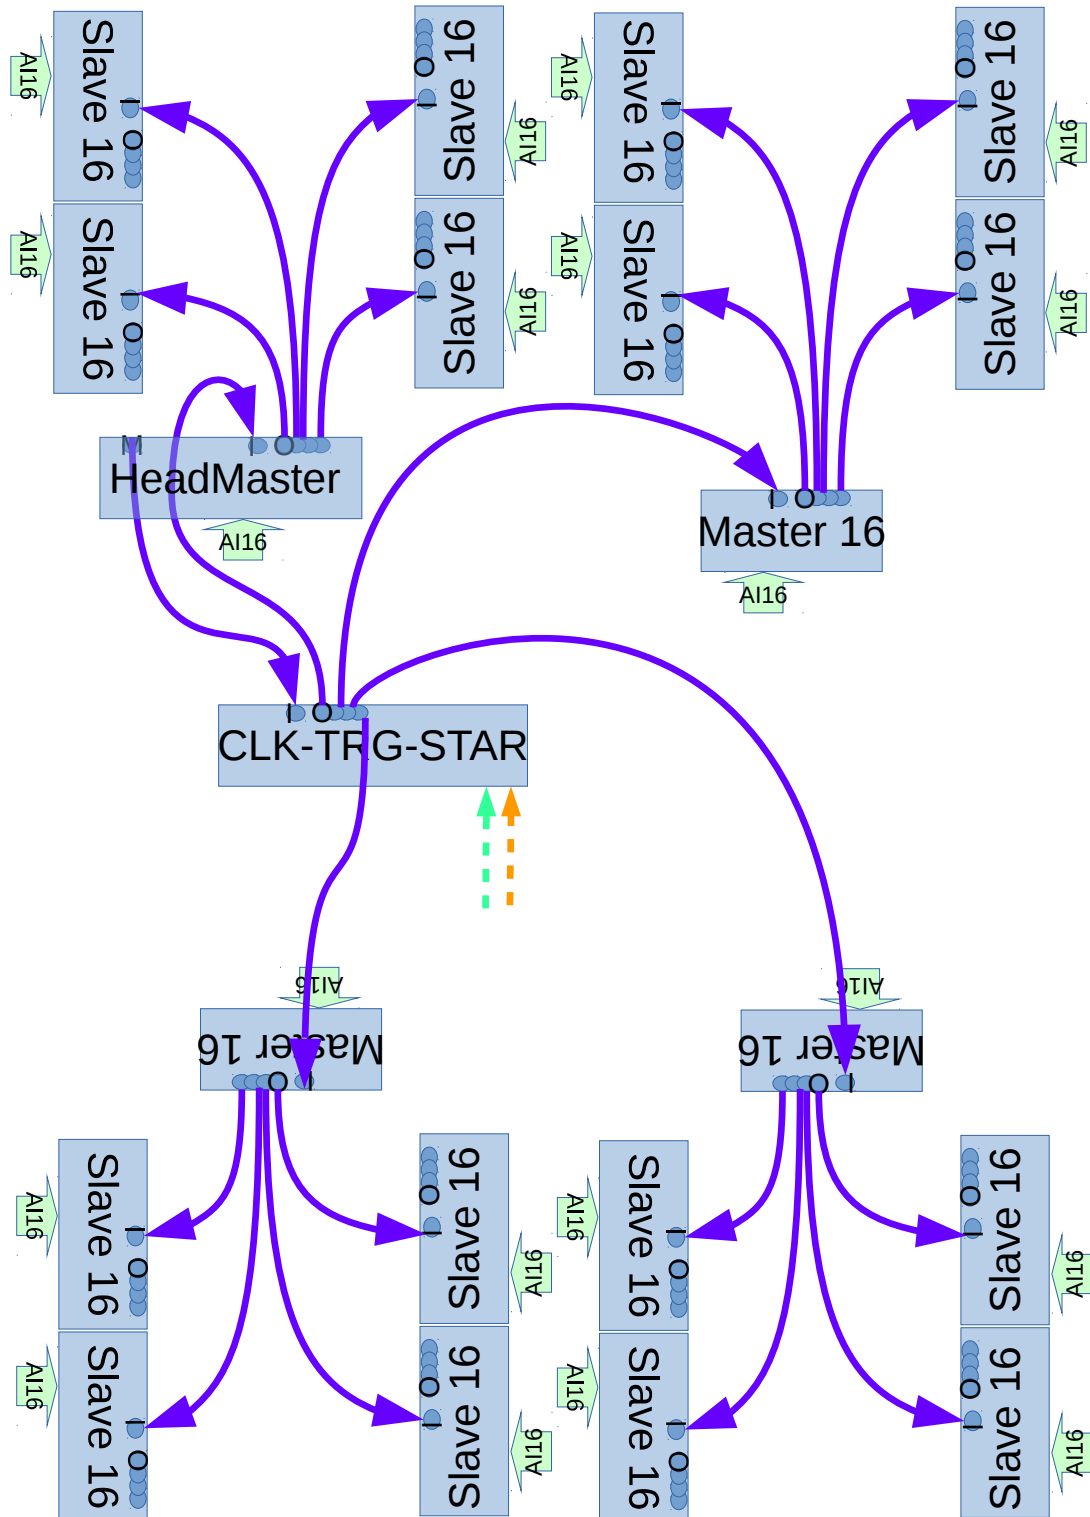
AI16
Slave 16
I O
Slave 16
O I
AI16
Slave 16
O I
AI16
Slave 16
I O
AI16
Slave 16
I O
AI16
Slave 16
I O
AI16
Slave 16
O I
AI16
Slave 16
O I
AI16
M
I O
HeadMaster
AI16
I O
Master 16
AI16
I O
CLK-TRG-STAR
AI16
Master 16
O I
AI16
Master 16
O I
Slave 16
I O
AI16
Slave 16
O I
AI16
Slave 16
I O
AI16
Slave 16
O I
AI16
Slave 16
I O
AI16
Slave 16
O I
AI16
Slave 16
I O
AI16
Slave 16
O I
AI16
AI16